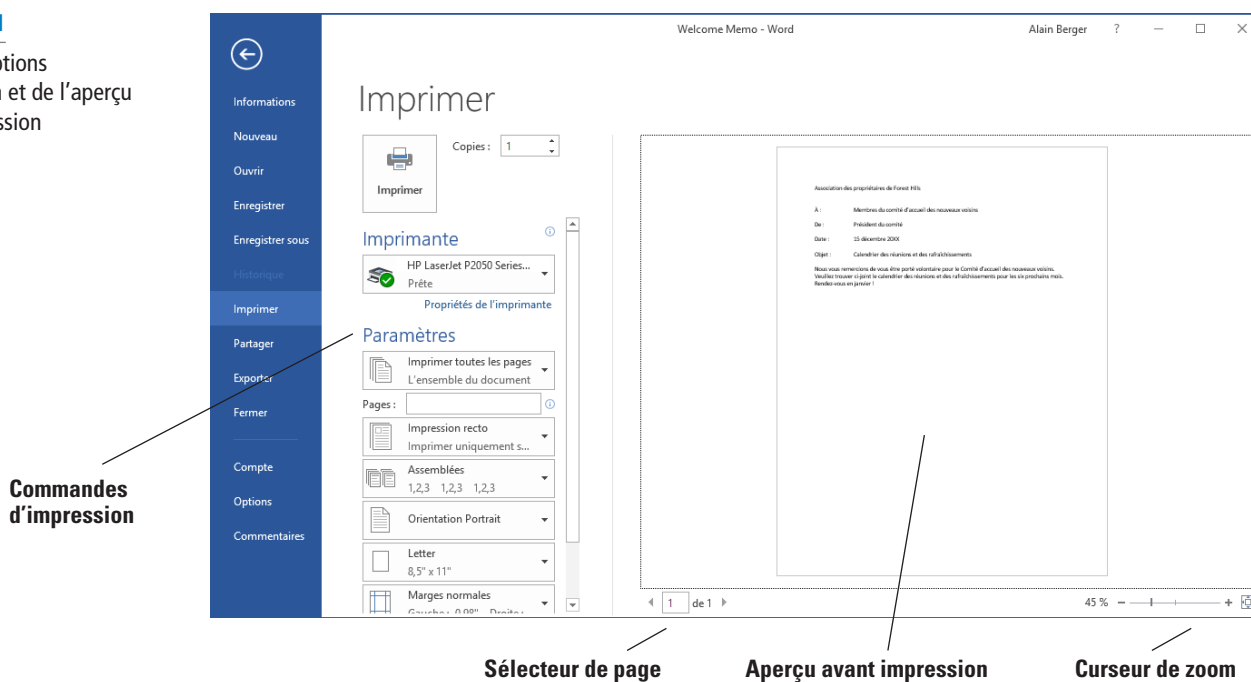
ptions
n et de l'aperçu
ssion

Welcome Memo - Word
Alain Berger ?

Informations
Nouveau
Ouvrir
Enregistrer
Enregistrer sous
Historique
Imprimer
Partager
Exporter
Fermer
Compte
Options
Commentaires

Imprimer

Copies : 1

Imprimer

Imprimante
HP LaserJet P2050 Series...
Prête
Propriétés de l'imprimante

Paramètres
Imprimer toutes les pages
L'ensemble du document
Pages :
Impression recto
Imprimer uniquement s...
Assemblées
1,2,3 1,2,3 1,2,3
Orientation Portrait
Letter
8,5" x 11"
Marges normales
Gauche : 0,98" Droite :

Association des propriétaires de Forest Hills
À : Membres du comité d'accueil des nouveaux voisins
De : Président du comité
Date : 15 décembre 20XX
Objet : Calendrier des réunions et des rafraîchissements
Nous vous remercions de vous être porté volontaire pour le Comité d'accueil des nouveaux voisins. Veuillez trouver ci-joint le calendrier des réunions et des rafraîchissements pour les six prochains mois. Rendez-vous en janvier !

1 de 1
45 %

Commandes d'impression
Sélecteur de page
Aperçu avant impression
Curseur de zoom